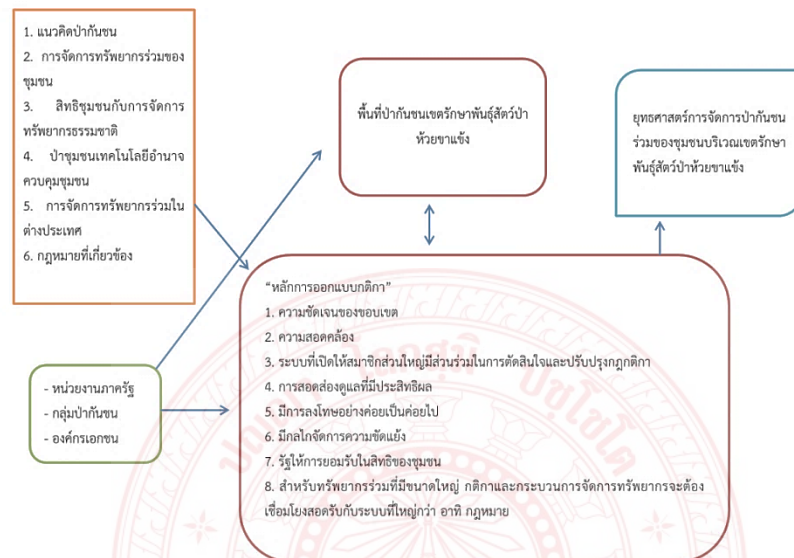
1. แนวคิดป่ากันชน
2. การจัดการทรัพยากรร่วมของชุมชน
3. สิทธิชุมชนกับการจัดการทรัพยากรธรรมชาติ
4. ป่าชุมชนเทคโนโลยีอำนาจควบคุมชุมชน
5. การจัดการทรัพยากรร่วมในต่างประเทศ
6. กฎหมายที่เกี่ยวข้อง

พื้นที่ป่ากันชนเขตรักษาพันธุ์สัตว์ป่าห้วยขาแข้ง

ยุทธศาสตร์การจัดการป่ากันชนร่วมของชุมชนบริเวณเขตรักษาพันธุ์สัตว์ป่าห้วยขาแข้ง

- หน่วยงานภาครัฐ
- กลุ่มป่ากันชน
- องค์กรเอกชน

"หลักการออกแบบกติกา"
1. ความชัดเจนของขอบเขต
2. ความสอดคล้อง
3. ระบบที่เปิดให้สมาชิกส่วนใหญ่มีส่วนร่วมในการตัดสินใจและปรับปรุงกฎกติกา
4. การสอดส่องดูแลที่มีประสิทธิผล
5. มีการลงโทษอย่างค่อยเป็นค่อยไป
6. มีกลไกจัดการความขัดแย้ง
7. รัฐให้การยอมรับในสิทธิของชุมชน
8. สำหรับทรัพยากรร่วมที่มีขนาดใหญ่ กติกาและกระบวนการจัดการทรัพยากรจะต้องเชื่อมโยงสอดรับกับระบบที่ใหญ่กว่า อาทิ กฎหมาย